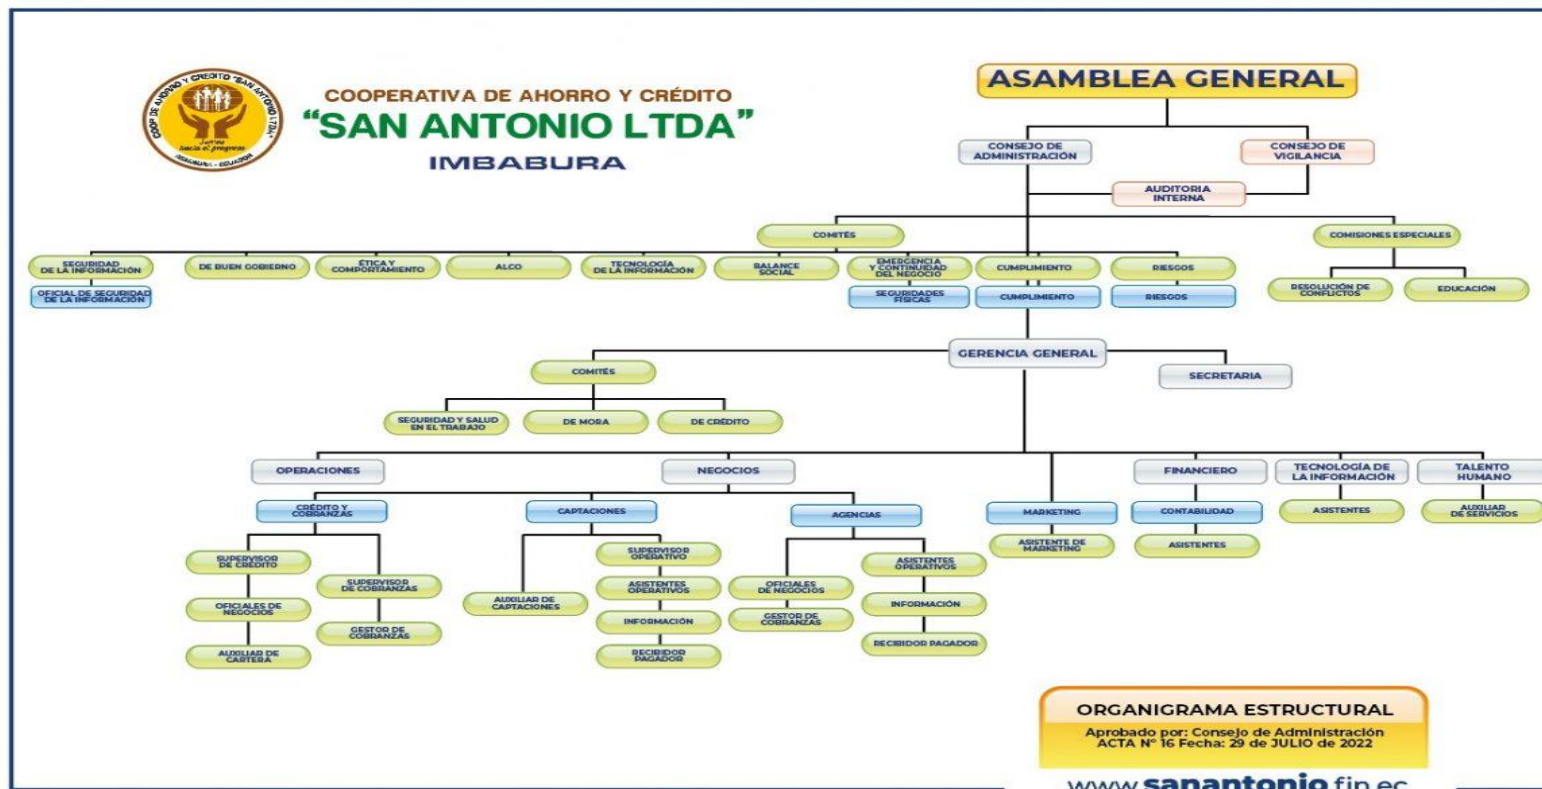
COOP. DE AHORRO Y CREDITO "SAN ANTONIO LTDA." Juntos hacia el progreso IMBABURA - ECUADOR

COOPERATIVA DE AHORRO Y CRÉDITO
"SAN ANTONIO LTDA"
IMBABURA

ASAMBLEA GENERAL

CONSEJO DE ADMINISTRACIÓN

CONSEJO DE VIGILANCIA

AUDITORIA INTERNA

COMITÉS

COMISIONES ESPECIALES

SEGURIDAD DE LA INFORMACIÓN

OFICIAL DE SEGURIDAD DE LA INFORMACIÓN

DE BUEN GOBIERNO

ÉTICA Y COMPORTAMIENTO

ALCO

TECNOLOGÍA DE LA INFORMACIÓN

BALANCE SOCIAL

EMERGENCIA Y CONTINUIDAD DEL NEGOCIO

SEGURIDADES FÍSICAS

CUMPLIMIENTO

CUMPLIMIENTO

RIESGOS

RIESGOS

RESOLUCIÓN DE CONFLICTOS

EDUCACIÓN

GERENCIA GENERAL

COMITÉS

SECRETARIA

SEGURIDAD Y SALUD EN EL TRABAJO

DE MORA

DE CRÉDITO

OPERACIONES

NEGOCIOS

FINANCIERO

TECNOLOGÍA DE LA INFORMACIÓN

TALENTO HUMANO

CRÉDITO Y COBRANZAS

CAPTACIONES

AGENCIAS

MARKETING

CONTABILIDAD

ASISTENTES

AUXILIAR DE SERVICIOS

ASISTENTE DE MARKETING

ASISTENTES

SUPERVISOR DE CRÉDITO

OFICIALES DE NEGOCIOS

AUXILIAR DE CARTERA

SUPERVISOR DE COBRANZAS

GESTOR DE COBRANZAS

AUXILIAR DE CAPTACIONES

SUPERVISOR OPERATIVO

ASISTENTES OPERATIVOS

INFORMACIÓN

RECIBIDOR PAGADOR

OFICIALES DE NEGOCIOS

GESTOR DE COBRANZAS

ASISTENTES OPERATIVOS

INFORMACIÓN

RECIBIDOR PAGADOR

ORGANIGRAMA ESTRUCTURAL
Aprobado por: Consejo de Administración
ACTA Nº 16 Fecha: 29 de JULIO de 2022

www.sanantonio.fin.ec